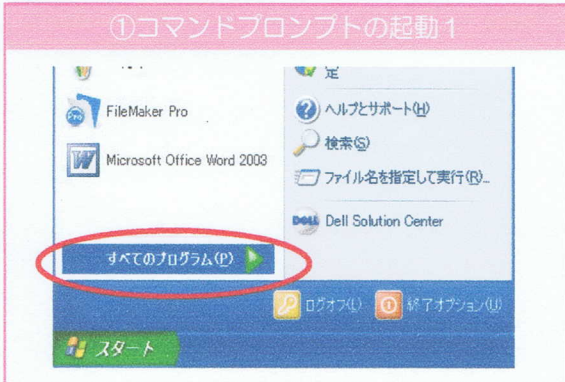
①コマンドプロンプトの起動１

FileMaker Pro

Microsoft Office Word 2003

すべてのプログラム(P)

定

ヘルプとサポート(H)

検索(S)

ファイル名を指定して実行(R)...

Dell Solution Center

ログオフ(L)

終了オプション(U)

スタート